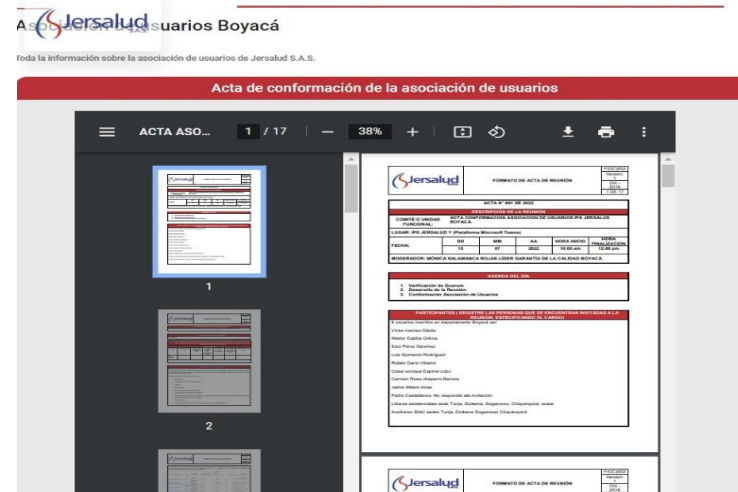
A Jersalud S.A.S. suarios Boyacá

Toda la información sobre la asociación de usuarios de Jersalud S.A.S.

Acta de conformación de la asociación de usuarios

ACTA ASO... 1 / 17 — 38% +

Jersalud

FORMATO DE ACTA DE REUNIÓN

ACTA N° 001 DE 2022

DESCRIPCION DE LA REUNION

COMITÉ O UNIDAD FUNCIONAL: ACTA CONFORMACION ASOCIACION DE USUARIOS IPS JERSALUD BOYACÁ

LUGAR: IPS JERSALUD Y (Plataforma Microsoft Teams)

| FECHA: | DD | MM | AA | HORA INICIO | HORA FINALIZACION |
|---|---|---|---|---|---|
| | 15 | 07 | 2022 | 10:00 am | 12:00 pm |

MODERADOR: MÓNICA SALAMANCA ROJAS LIDER GARANTIA DE LA CALIDAD BOYACÁ.

AGENDA DEL DÍA

1. Verificación de Quorum
2. Desarrollo de la Reunión.
3. Conformación Asociación de Usuarios

PARTICIPANTES ( REGISTRE LAS PERSONAS QUE SE ENCUENTRAN INVITADAS A LA REUNIÓN, ESPECIFICANDO EL CARGO)

8 usuarios inscritos en departamento Boyacá así:

Víctor manuel Dávila

Néstor Espitia Ochoa

Saúl Pérez Sánchez

Luis Epimenio Rodríguez

Rubén Darío Vitamil

Cesar enrique Espinel cobo

Carmen Rosa chaparro Barrera

Jaime Alberto Arias

Pedro Castellanos: No respondió ala invitación.

Líderes asistenciales sede Tunja, Duitama, Sogamoso, Chiquinquirá, ocata

Auxiliares SIAU sedes Tunja, Duitama Sogamoso Chiquinquirá

1

2

Jersalud

FORMATO DE ACTA DE REUNIÓN